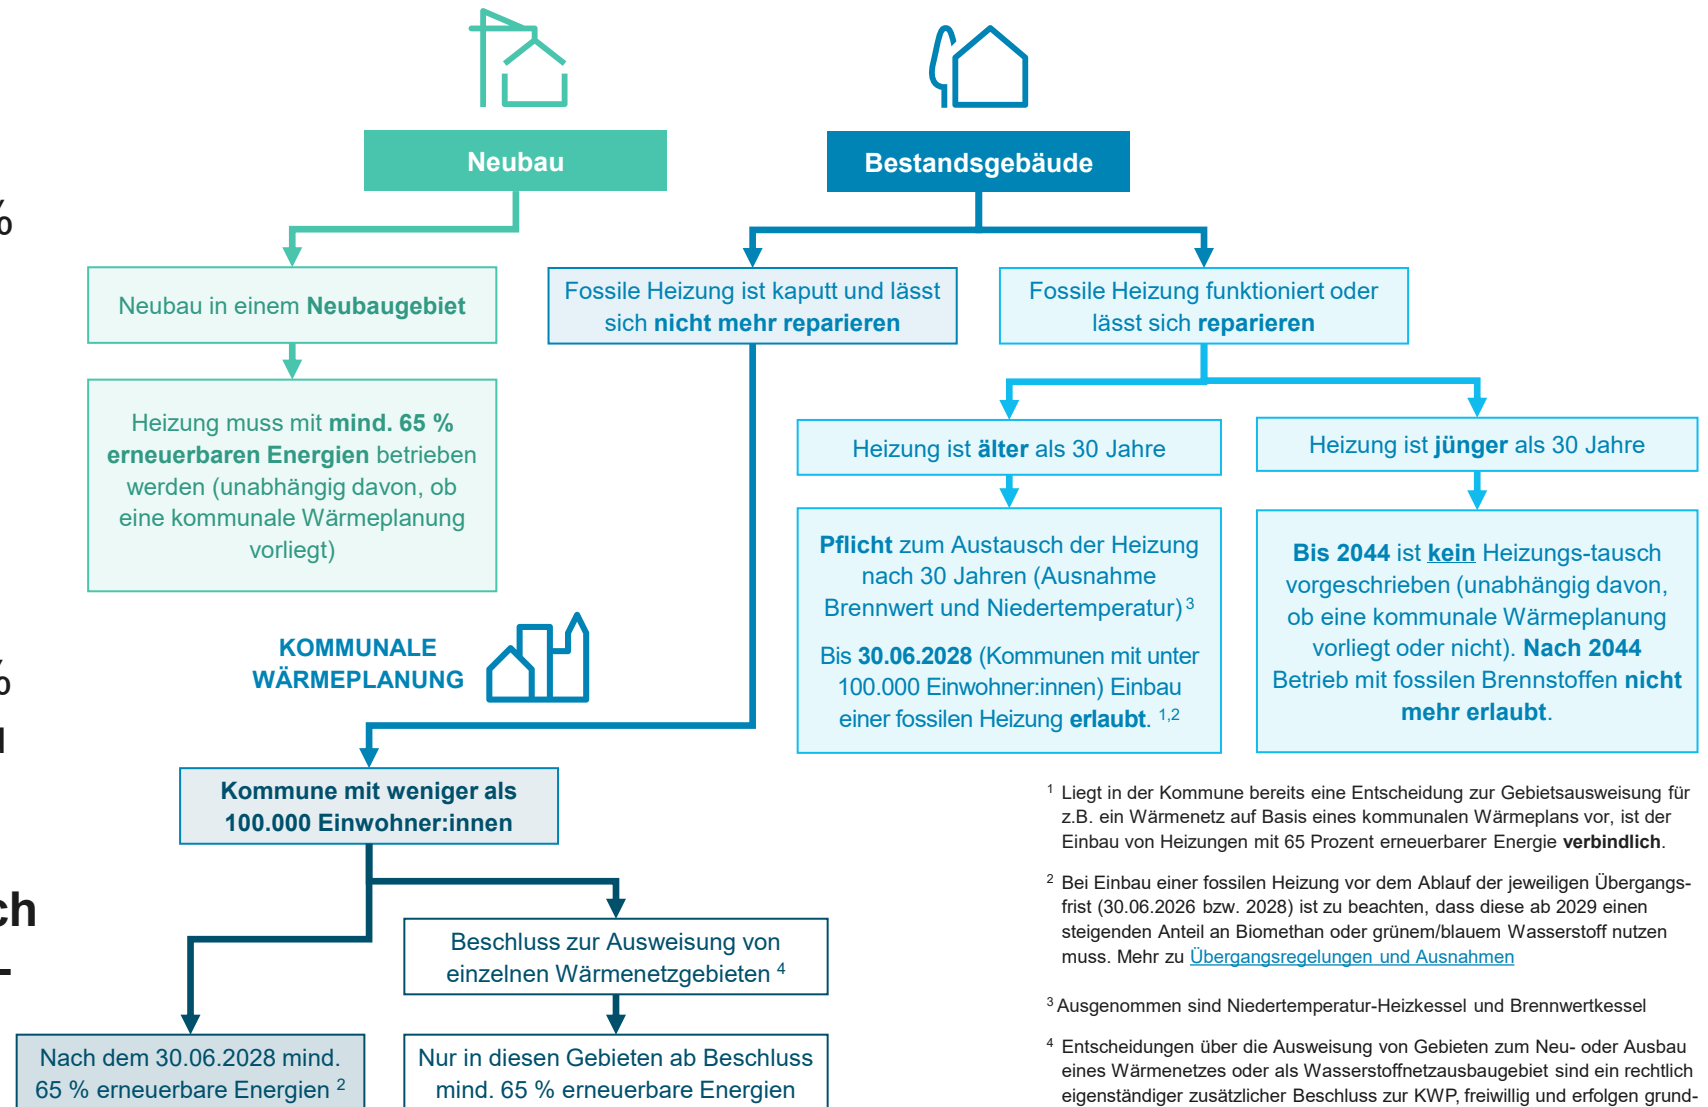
Neubau

Bestandsgebäude

Neubau in einem **Neubaugebiet**

Heizung muss mit **mind. 65 % erneuerbaren Energien** betrieben werden (unabhängig davon, ob eine kommunale Wärmeplanung vorliegt)

Fossile Heizung ist kaputt und lässt sich **nicht mehr reparieren**

Fossile Heizung funktioniert oder lässt sich **reparieren**

Heizung ist **älter** als 30 Jahre

Heizung ist **jünger** als 30 Jahre

**Pflicht** zum Austausch der Heizung nach 30 Jahren (Ausnahme Brennwert und Niedertemperatur)$^3$

Bis **30.06.2028** (Kommunen mit unter 100.000 Einwohner:innen) Einbau einer fossilen Heizung **erlaubt**. $^{1,2}$

**Bis 2044** ist **kein** Heizungs-tausch vorgeschrieben (unabhängig davon, ob eine kommunale Wärmeplanung vorliegt oder nicht). **Nach 2044** Betrieb mit fossilen Brennstoffen **nicht mehr erlaubt**.

KOMMUNALE WÄRMEPLANUNG

**Kommune mit weniger als 100.000 Einwohner:innen**

Beschluss zur Ausweisung von einzelnen Wärmenetzgebieten $^4$

Nach dem 30.06.2028 mind. 65 % erneuerbare Energien $^2$

Nur in diesen Gebieten ab Beschluss mind. 65 % erneuerbare Energien

$^1$ Liegt in der Kommune bereits eine Entscheidung zur Gebietsausweisung für z.B. ein Wärmenetz auf Basis eines kommunalen Wärmeplans vor, ist der Einbau von Heizungen mit 65 Prozent erneuerbarer Energie **verbindlich**.

$^2$ Bei Einbau einer fossilen Heizung vor dem Ablauf der jeweiligen Übergangsfrist (30.06.2026 bzw. 2028) ist zu beachten, dass diese ab 2029 einen steigenden Anteil an Biomethan oder grünem/blauem Wasserstoff nutzen muss. Mehr zu Übergangsregelungen und Ausnahmen

$^3$ Ausgenommen sind Niedertemperatur-Heizkessel und Brennwertkessel

$^4$ Entscheidungen über die Ausweisung von Gebieten zum Neu- oder Ausbau eines Wärmenetzes oder als Wasserstoffnetzausbaugebiet sind ein rechtlich eigenständiger zusätzlicher Beschluss zur KWP, freiwillig und erfolgen grund-